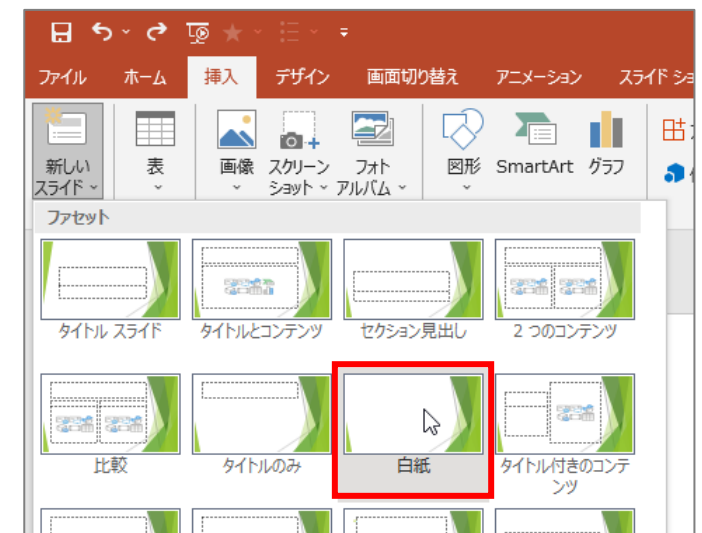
ファイル　ホーム　挿入　デザイン　画面切り替え　アニメーション　スライド ショ

新しい スライド　表　画像　スクリーン ショット　フォト アルバム　図形　SmartArt　グラフ

ファセット

タイトル スライド　タイトルとコンテンツ　セクション見出し　2 つのコンテンツ

比較　タイトルのみ　白紙　タイトル付きのコンテンツ